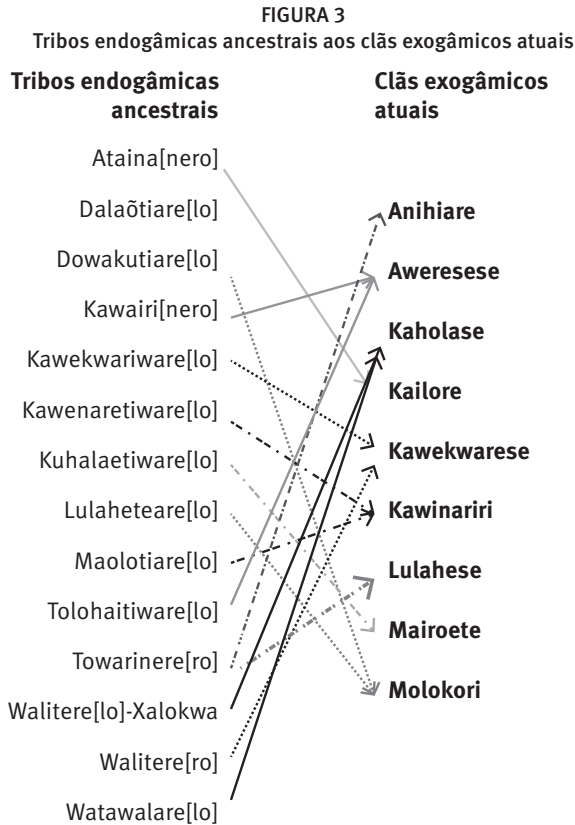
FIGURA 3
Tribos endogâmicas ancestrais aos clãs exogâmicos atuais

Tribos endogâmicas ancestrais

Ataina[nero]
Dalaõtiare[lo]
Dowakutiare[lo]
Kawairi[nero]
Kawekwariware[lo]
Kawenaretiware[lo]
Kuhalaetiware[lo]
Lulaheteare[lo]
Maolotiare[lo]
Tolohaitiware[lo]
Towarinere[ro]
Walitere[lo]-Xalokwa
Walitere[ro]
Watawalare[lo]

Clãs exogâmicos atuais

Anihiare
Aweresese
Kaholase
Kailore
Kawekwarese
Kawinariri
Lulahese
Mairoete
Molokori